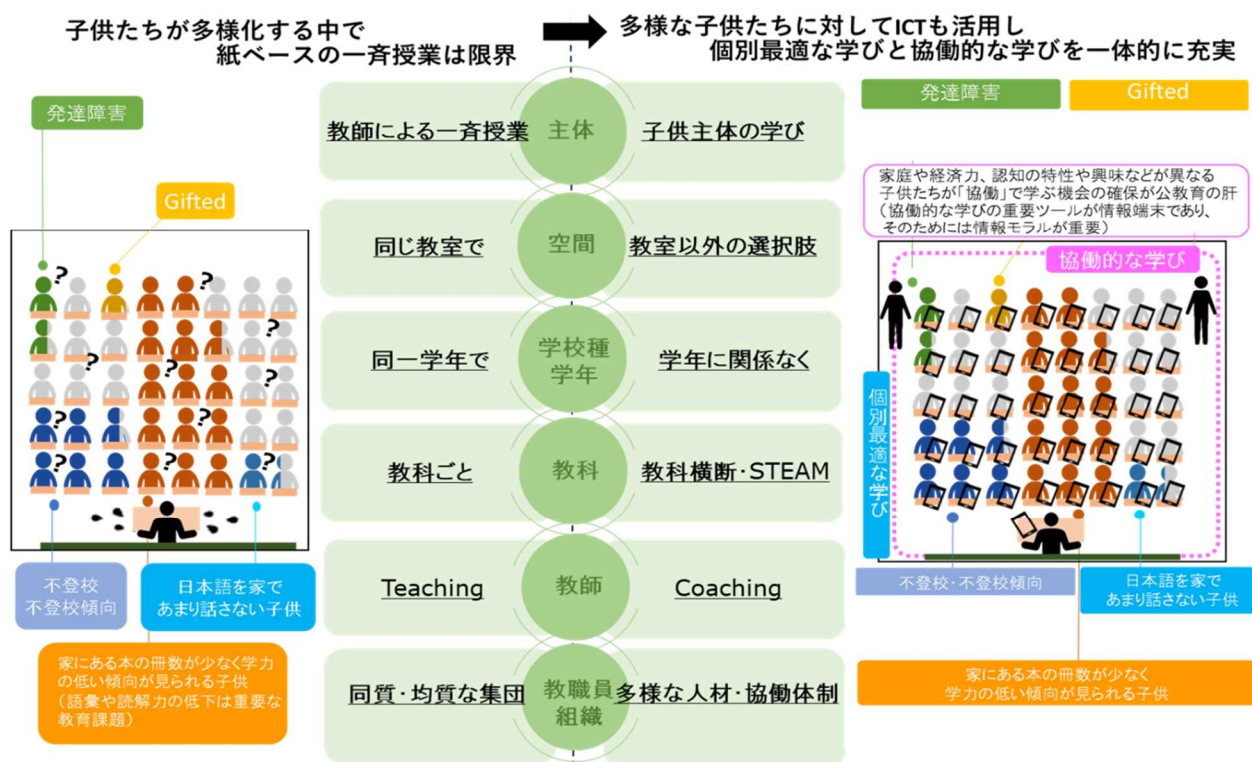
子供たちが多様化する中で
紙ベースの一斉授業は限界

多様な子供たちに対してICTも活用し
個別最適な学びと協働的な学びを一体的に充実

発達障害

Gifted

不登校
不登校傾向

日本語を家で
あまり話さない子供

家にある本の冊数が少なく学力の低い傾向が見られる子供
(語彙や読解力の低下は重要な教育課題)

| 教師による一斉授業 | 主体 | 子供主体の学び |
|---|---|---|
| 同じ教室で | 空間 | 教室以外の選択肢 |
| 同一学年で | 学校種 学年 | 学年に関係なく |
| 教科ごと | 教科 | 教科横断・STEAM |
| Teaching | 教師 | Coaching |
| 同質・均質な集団 | 教職員 組織 | 多様な人材・協働体制 |

発達障害

Gifted

家庭や経済力、認知の特性や興味などが異なる子供たちが「協働」で学ぶ機会の確保が公教育の肝
(協働的な学びの重要ツールが情報端末であり、そのためには情報モラルが重要)

協働的な学び

個別最適な学び

不登校・不登校傾向

日本語を家で
あまり話さない子供

家にある本の冊数が少なく
学力の低い傾向が見られる子供